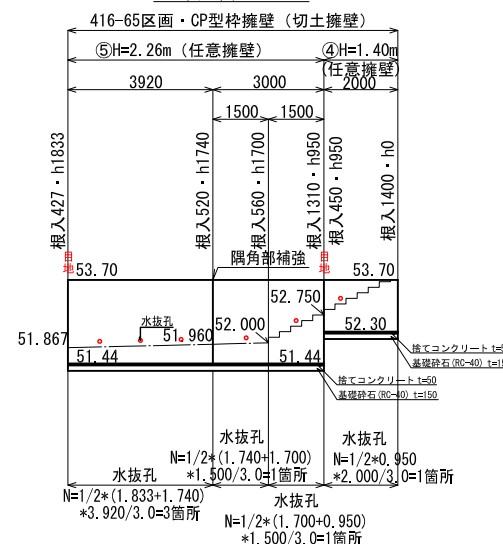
416-65区画・CP型枠擁壁（切土擁壁）

⑤H=2.26m（任意擁壁）

④H=1.40m（任意擁壁）

3920

3000

2000

1500

1500

根入427・h1833

根入520・h1740

根入560・h1700

根入1310・h950

根入450・h950

根入1400・h0

目地

目地

隅角部補強

53.70

53.70

52.750

水抜孔

52.000

51.960

52.30

51.867

51.44

51.44

捨てコンクリート t=5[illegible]

基礎砕石(RC-40) t=15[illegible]

捨てコンクリート t=50

基礎砕石(RC-40) t=150

水抜孔
N=1/2*(1.740+1.700)
*1.500/3.0=1箇所

水抜孔
N=1/2*0.950
*2.000/3.0=1箇所

水抜孔
N=1/2*(1.833+1.740)
*3.920/3.0=3箇所

水抜孔
N=1/2*(1.700+0.950)
*1.500/3.0=1箇所